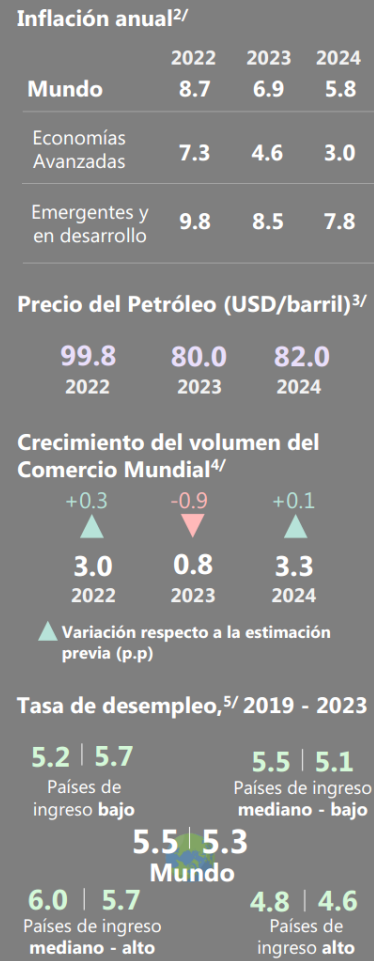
Inflación anual$^{2/}$

| | 2022 | 2023 | 2024 |
|---|---|---|---|
| Mundo | 8.7 | 6.9 | 5.8 |
| Economías Avanzadas | 7.3 | 4.6 | 3.0 |
| Emergentes y en desarrollo | 9.8 | 8.5 | 7.8 |

Precio del Petróleo (USD/barril)$^{3/}$

99.8
2022

80.0
2023

82.0
2024

Crecimiento del volumen del Comercio Mundial$^{4/}$

+0.3
3.0
2022

-0.9
0.8
2023

+0.1
3.3
2024

Variación respecto a la estimación previa (p.p)

Tasa de desempleo,$^{5/}$ 2019 - 2023

5.2 | 5.7
Países de ingreso bajo

5.5 | 5.1
Países de ingreso mediano - bajo

5.5 | 5.3
Mundo

6.0 | 5.7
Países de ingreso mediano - alto

4.8 | 4.6
Países de ingreso alto